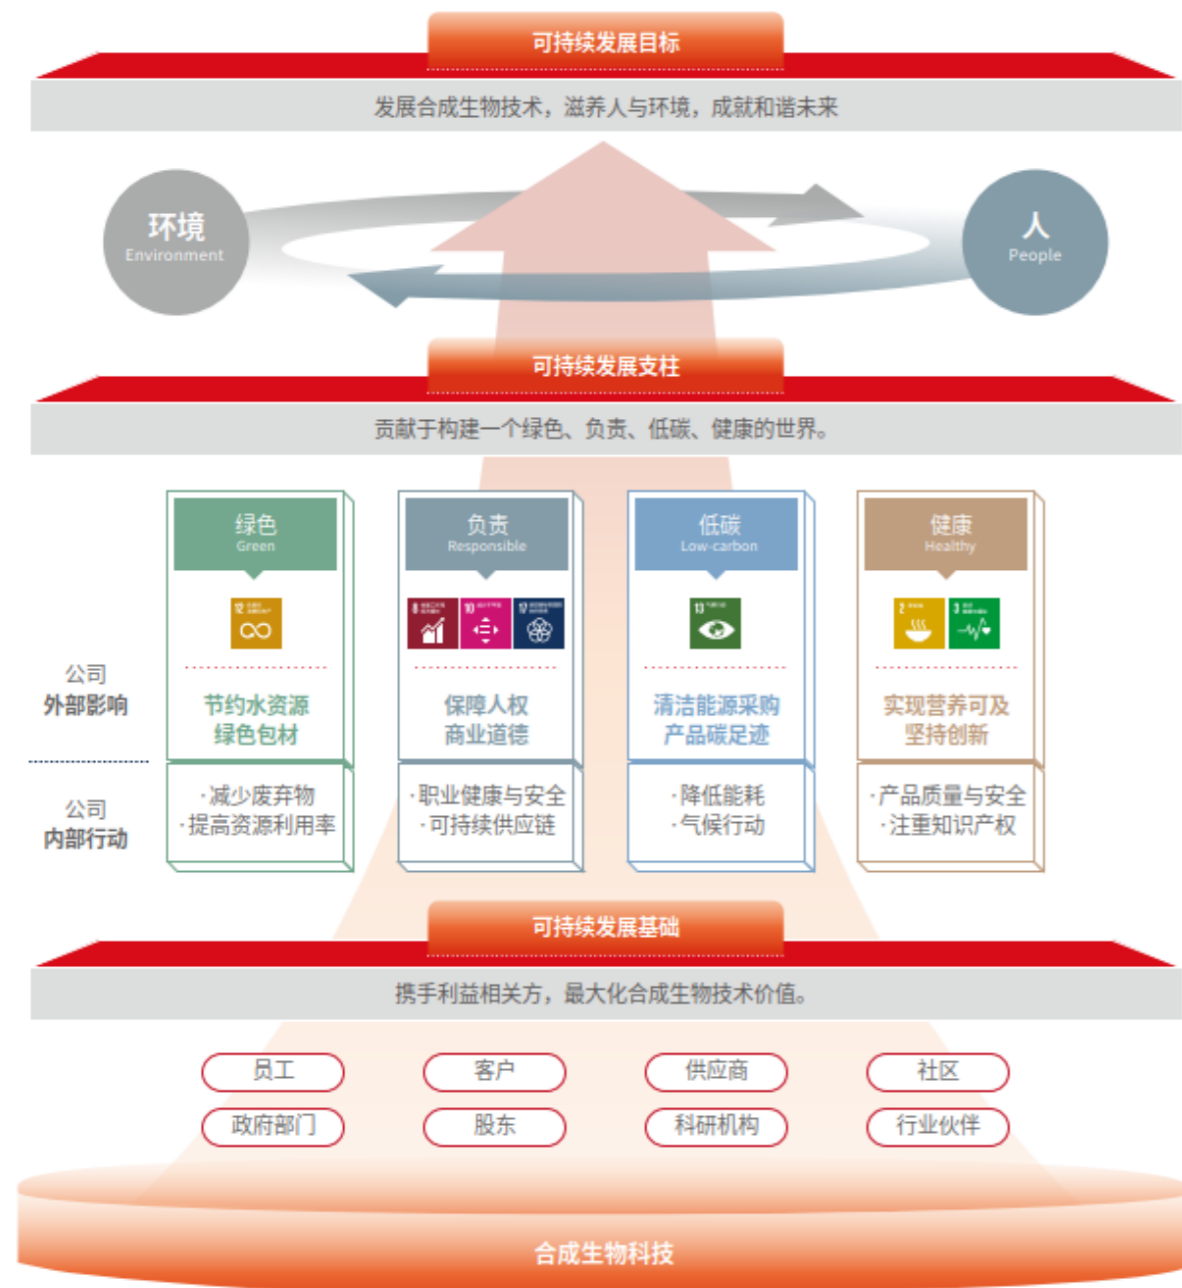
可持续发展目标

发展合成生物技术，滋养人与环境，成就和谐未来

环境
Environment

人
People

可持续发展支柱

贡献于构建一个绿色、负责、低碳、健康的世界。

公司
外部影响

公司
内部行动

绿色
Green

节约水资源
绿色包材

·减少废弃物
·提高资源利用率

负责
Responsible

保障人权
商业道德

·职业健康与安全
·可持续供应链

低碳
Low-carbon

清洁能源采购
产品碳足迹

·降低能耗
·气候行动

健康
Healthy

实现营养可及
坚持创新

·产品质量与安全
·注重知识产权

可持续发展基础

携手利益相关方，最大化合成生物技术价值。

员工
客户
供应商
社区
政府部门
股东
科研机构
行业伙伴

合成生物科技